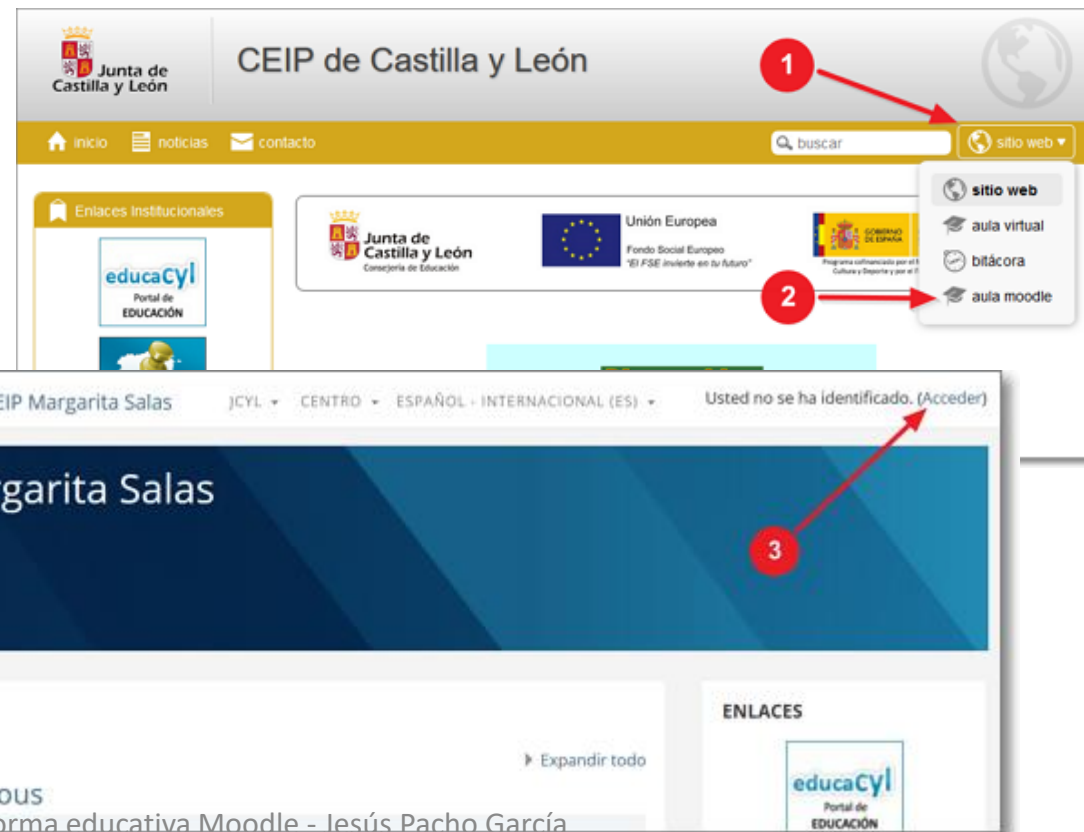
Junta de Castilla y León

CEIP de Castilla y León

1

inicio noticias contacto

buscar

sitio web

sitio web
aula virtual
bitácora
aula moodle

Enlaces Institucionales

educacyl Portal de EDUCACIÓN

Junta de Castilla y León Consejería de Educación

Unión Europea
Fondo Social Europeo
"El FSE invierte en tu futuro"

GOBIERNO DE ESPAÑA

2

EIP Margarita Salas JCYL CENTRO ESPAÑOL - INTERNACIONAL (ES)

Usted no se ha identificado. (Acceder)

rgarita Salas

3

ENLACES

Expandir todo

ous

educacyl Portal de EDUCACIÓN

orma educativa Moodle - Jesús Pacho García